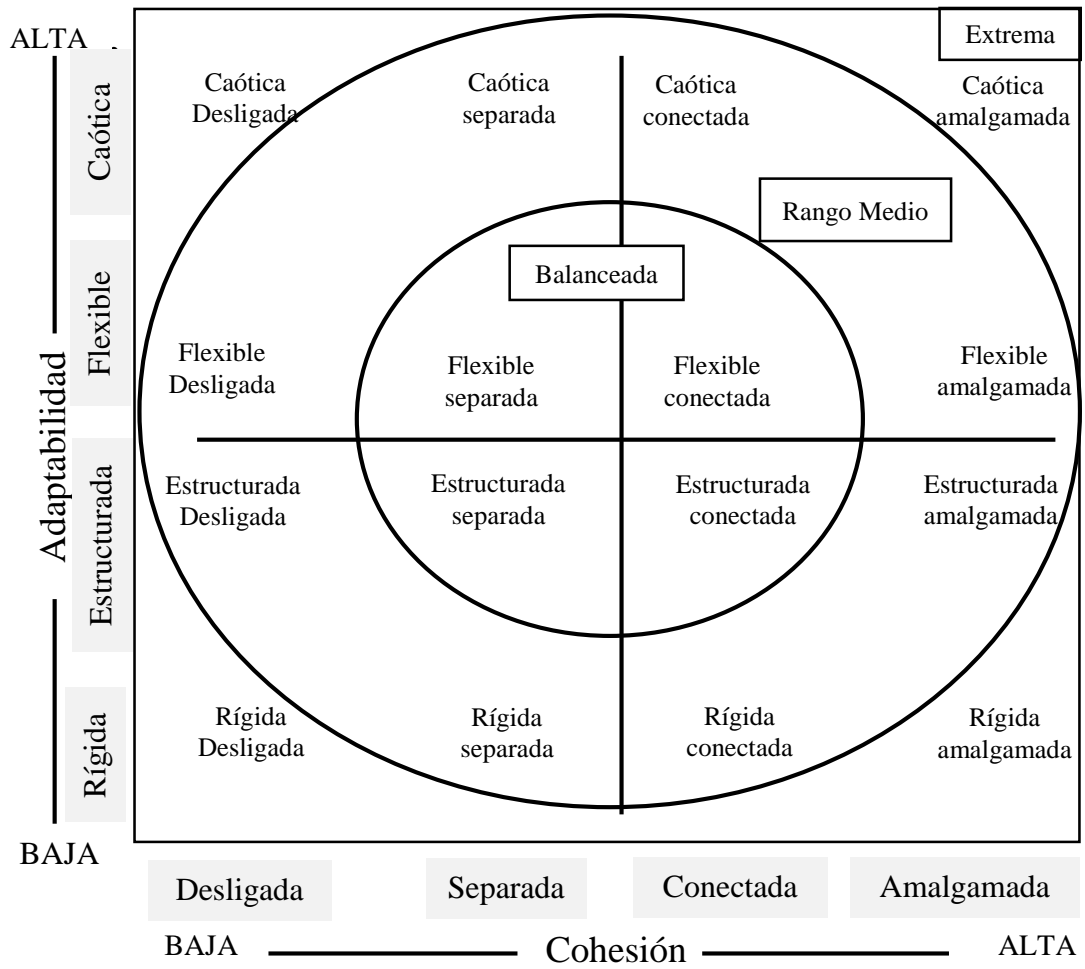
ALTA

Extrema

Caótica

Caótica Desligada

Caótica separada

Caótica conectada

Caótica amalgamada

Rango Medio

Balanceada

Flexible

Adaptabilidad

Flexible Desligada

Flexible separada

Flexible conectada

Flexible amalgamada

Estructurada

Estructurada Desligada

Estructurada separada

Estructurada conectada

Estructurada amalgamada

Rígida

Rígida Desligada

Rígida separada

Rígida conectada

Rígida amalgamada

BAJA

Desligada

Separada

Conectada

Amalgamada

BAJA

Cohesión

ALTA